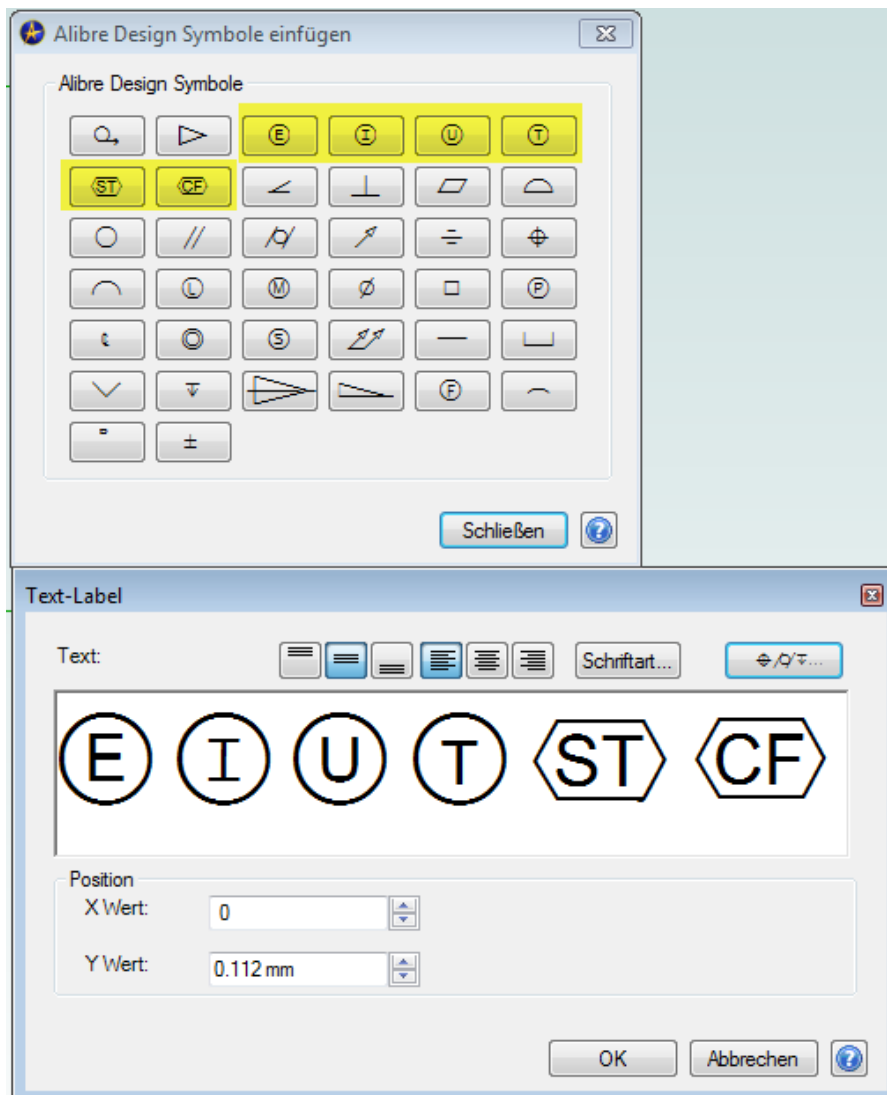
Alibre Design Symbole einfügen

Alibre Design Symbole

Ⓔ Ⓘ Ⓤ Ⓣ

ST CF

Ⓛ Ⓜ ⌀ Ⓟ

Ⓢ

Ⓕ

±

Schließen

Text-Label

Text:

Schriftart...

Ⓔ Ⓘ Ⓤ Ⓣ ST CF

Position

X Wert: 0

Y Wert: 0.112 mm

OK

Abbrechen